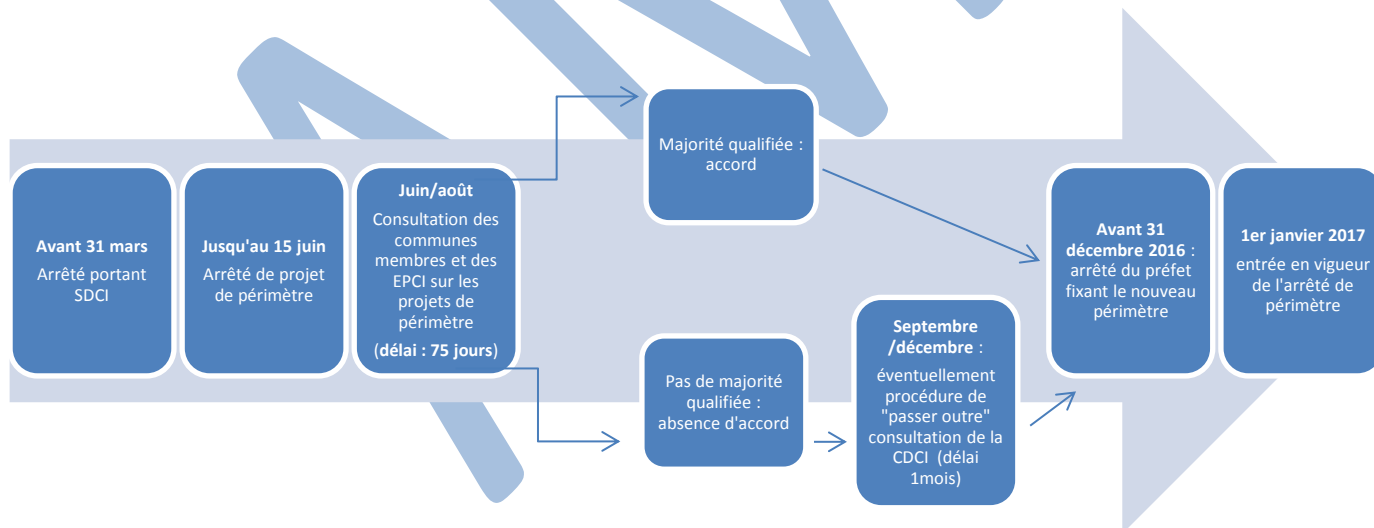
Avant 31 mars
Arrêté portant SDCI

Jusqu'au 15 juin
Arrêté de projet de périmètre

Juin/août
Consultation des communes membres et des EPCI sur les projets de périmètre
(délai : 75 jours)

Majorité qualifiée : accord

Pas de majorité qualifiée : absence d'accord

Septembre /décembre :
éventuellement procédure de "passer outre" consultation de la CDCI (délai 1mois)

Avant 31 décembre 2016 : arrêté du préfet fixant le nouveau périmètre

1er janvier 2017
entrée en vigueur de l'arrêté de périmètre